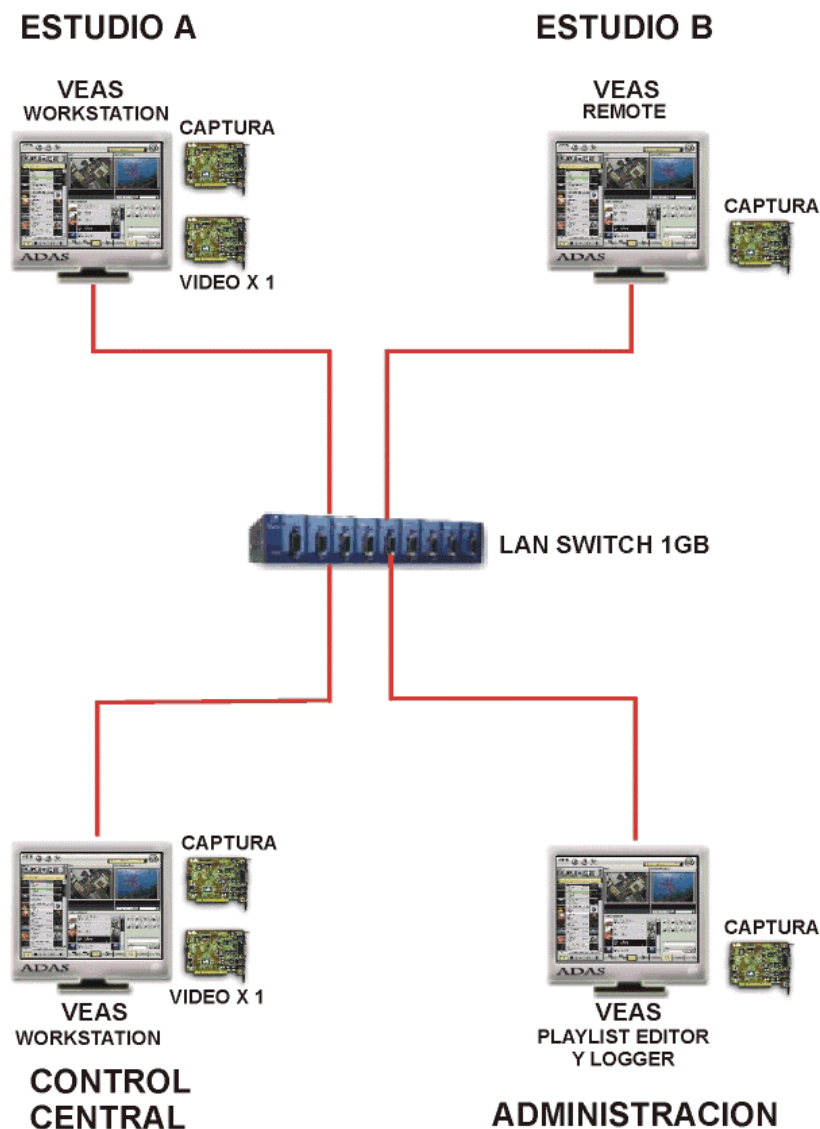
ESTUDIO A

VEAS
WORKSTATION

CAPTURA

ADAS

VIDEO X 1

ESTUDIO B

VEAS
REMOTE

CAPTURA

ADAS

LAN SWITCH 1GB

CAPTURA

ADAS

VIDEO X 1

VEAS
WORKSTATION

CONTROL
CENTRAL

ADAS

CAPTURA

VEAS
PLAYLIST EDITOR
Y LOGGER

ADMINISTRACION